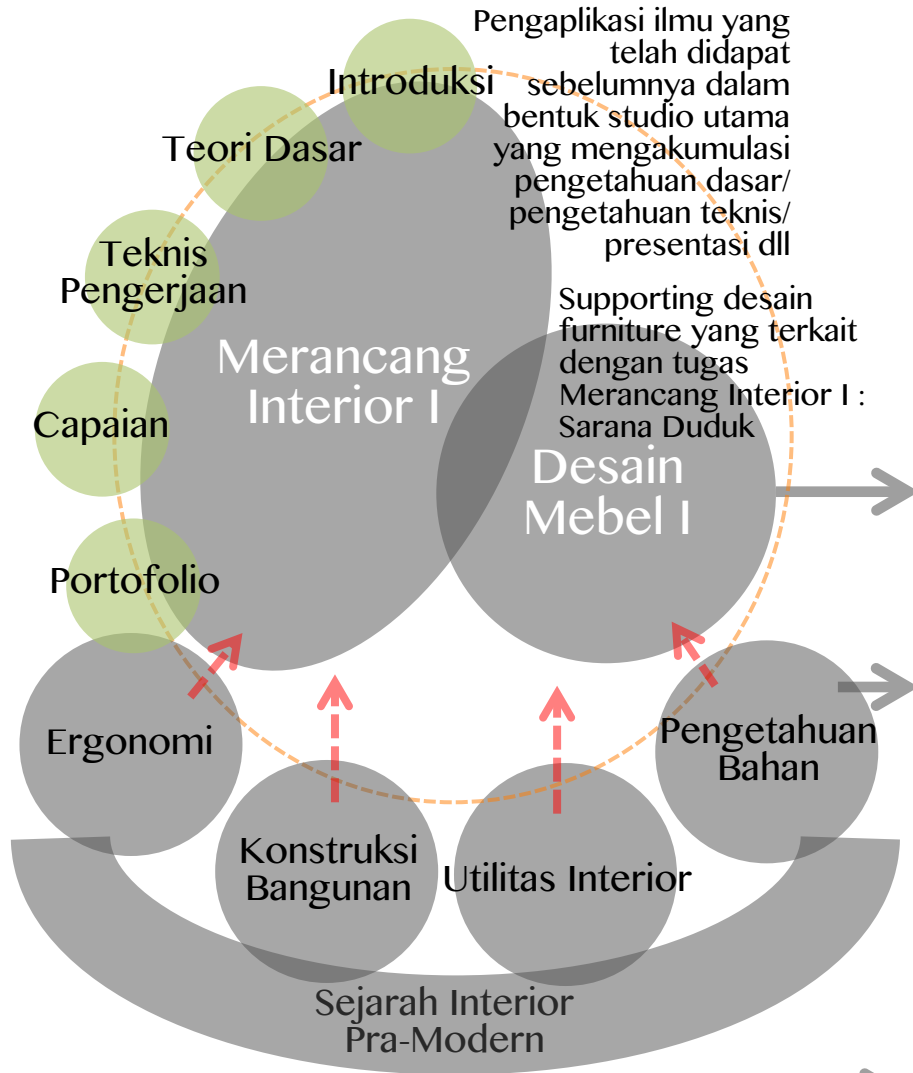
Pengaplikasi ilmu yang telah didapat sebelumnya dalam bentuk studio utama yang mengakumulasi pengetahuan dasar/ pengetahuan teknis/ presentasi dll

Introduksi

Teori Dasar

Teknis Pengerjaan

Capaian

Portofolio

Merancang Interior I

Supporting desain furniture yang terkait dengan tugas Merancang Interior I : Sarana Duduk

Desain Mebel I

Ergonomi

Konstruksi Bangunan

Utilitas Interior

Pengetahuan Bahan

Sejarah Interior Pra-Modern